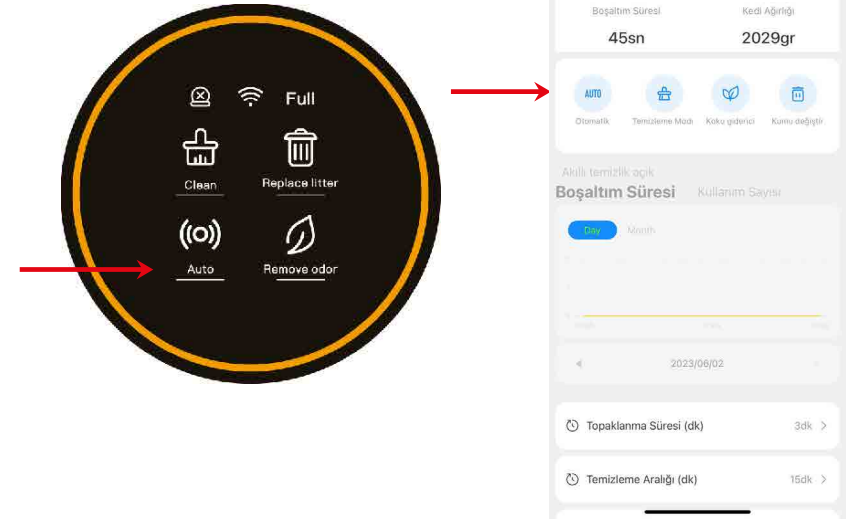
Full

Clean

Replace litter

Auto

Remove odor

Boşaltım Süresi
45sn

Kedi Ağırlığı
2029gr

AUTO
Otomatik

Temizleme Modu

Koku giderici

Kumu değiştir

Akıllı temizlik açık

Boşaltım Süresi

Kullanım Sayısı

Day

Month

2023/06/02

Topaklanma Süresi (dk)
3dk

Temizleme Aralığı (dk)
15dk